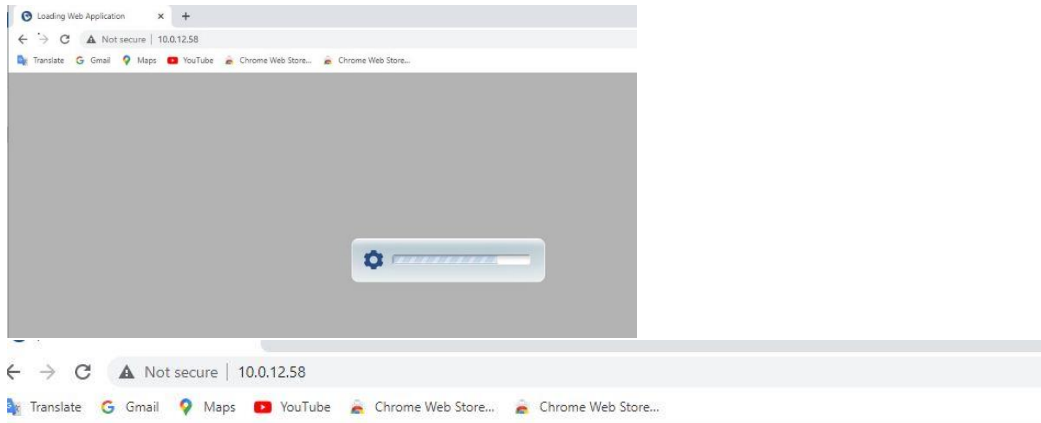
Loading Web Application × +
Not secure | 10.0.12.58
Translate Gmail Maps YouTube Chrome Web Store... Chrome Web Store...

Not secure | 10.0.12.58
Translate Gmail Maps YouTube Chrome Web Store... Chrome Web Store...